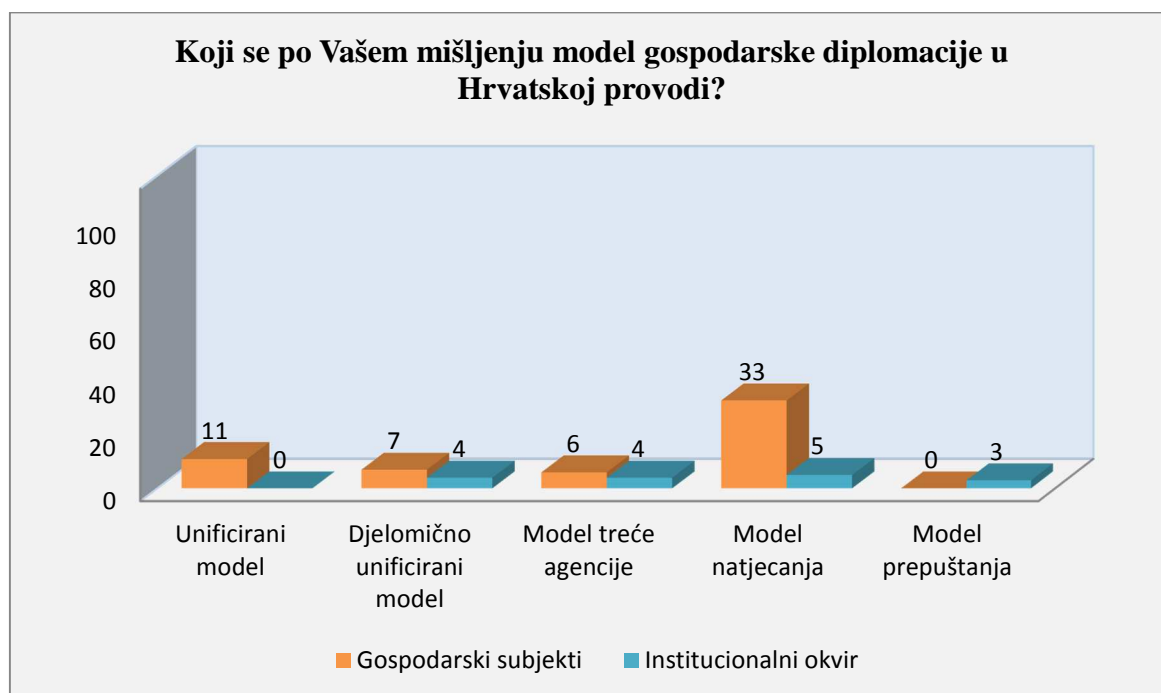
Koji se po Vašem mišljenju model gospodarske diplomacije u Hrvatskoj provodi?

100
80
60
40
20
0

11
0
7
4
6
4
33
5
0
3

Unificirani model
Djelomično unificirani model
Model treće agencije
Model natjecanja
Model prepuštanja

Gospodarski subjekti
Institucionalni okvir